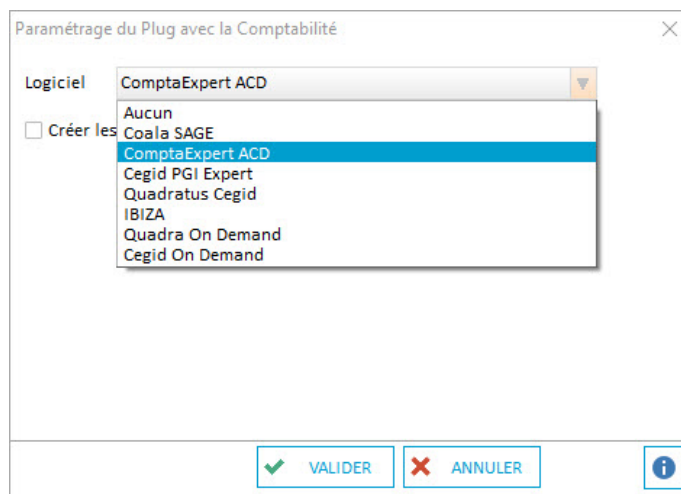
Paramétrage du Plug avec la Comptabilité

Logiciel ComptaExpert ACD

Aucun
Coala SAGE
ComptaExpert ACD
Cegid PGI Expert
Quadratus Cegid
IBIZA
Quadra On Demand
Cegid On Demand

Créer les

VALIDER

ANNULER